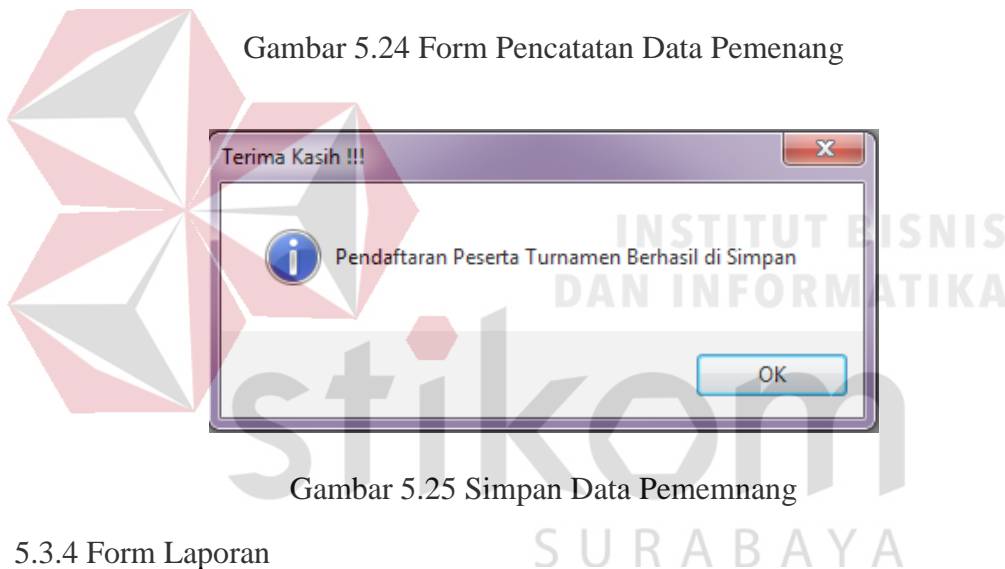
Gambar 5.24 Form Pencatatan Data Pemenang

Terima Kasih !!!

Pendaftaran Peserta Turnamen Berhasil di Simpan

OK

INSTITUT BISNIS DAN INFORMATIKA

stikom

Gambar 5.25 Simpan Data Pememnang

SURABAYA

5.3.4 Form Laporan